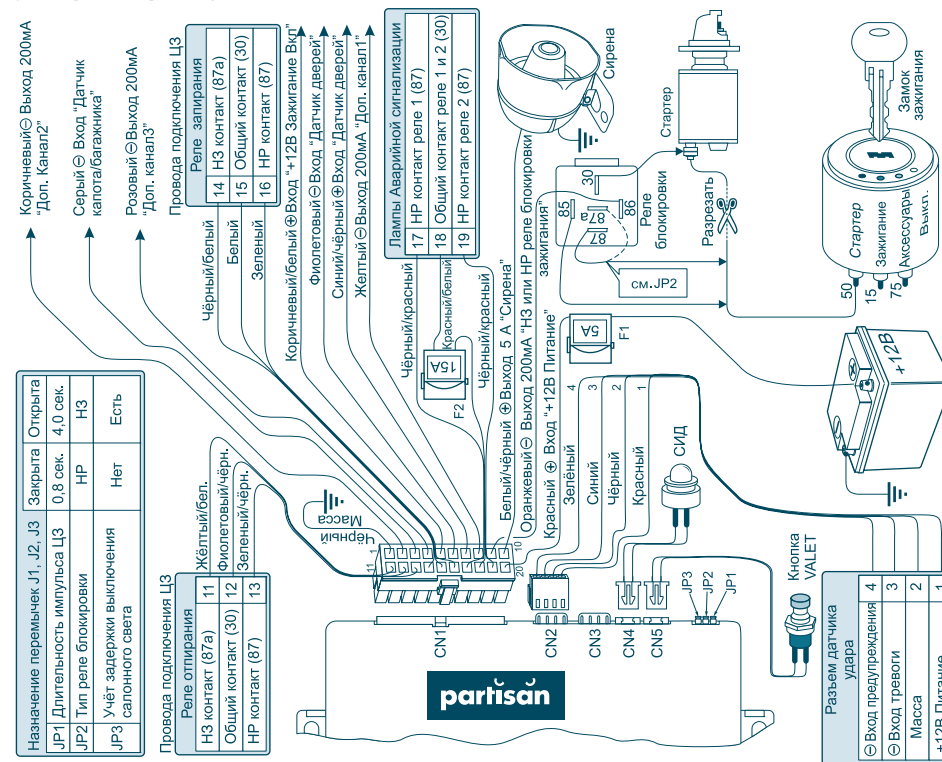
Коричневый ⊖ Выход 200мА "Доп. Канал2"

Серый ⊖ Вход "Датчик капота/багажника"

Розовый ⊖ Выход 200мА "Доп. канал3"

Провода подключения ЦЗ

| Реле запирания | |
|---|---|
| НЗ контакт (87а) | 14 |
| Общий контакт (30) | 15 |
| НР контакт (87) | 16 |

Чёрный/белый
Белый
Зеленый

Коричневый/белый ⊕ Вход "+12В Зажигание Вкл"
Фиолетовый ⊖ Вход "Датчик дверей"
Синий/чёрный ⊕ Вход "Датчик дверей"
Жёлтый ⊖ Выход 200мА "Доп. канал1"

Лампы Аварийной сигнализации

| | |
|---|---|
| 17 | НР контакт реле 1 (87) |
| 18 | Общий контакт реле 1 и 2 (30) |
| 19 | НР контакт реле 2 (87) |

Чёрный/красный
Красный/белый
15А
F2
Чёрный/красный
Белый/чёрный ⊕ Выход 5 А "Сирена"
Оранжевый ⊖ Выход 200мА "НЗ или НР реле блокировки зажигания"
Красный ⊕ Вход "+12В Питание"

Сирена
Стартер
Замок зажигания
30
85
86
87а
87
Реле блокировки
Разрезать
см. JP2
5А
F1
Стартер
Зажигание
Аксессуары
Выкл.
50
15
75
+12В

| Назначение перемычек J1, J2, J3 | Закрыта | Открыта |
|---|---|---|
| JP1 Длительность импульса ЦЗ | 0,8 сек. | 4,0 сек. |
| JP2 Тип реле блокировки | НР | НЗ |
| JP3 Учёт задержки выключения салонного света | Нет | Есть |

Масса
Чёрный
1
11
10
20
4
3
2
1
Зелёный
Синий
Чёрный
Красный
СИД

Провода подключения ЦЗ

| Реле отпирания | |
|---|---|
| НЗ контакт (87а) | 11 |
| Общий контакт (30) | 12 |
| НР контакт (87) | 13 |

Жёлтый/бел.
Фиолетовый/чёрн.
Зеленый/чёрн.

CN1
CN2
CN3
CN4
CN5
JP3
JP2
JP1
Кнопка VALET

partisan

Разъем датчика удара

| | |
|---|---|
| ⊖ Вход предупреждения | 4 |
| ⊖ Вход тревоги | 3 |
| Масса | 2 |
| +12В Питание | 1 |